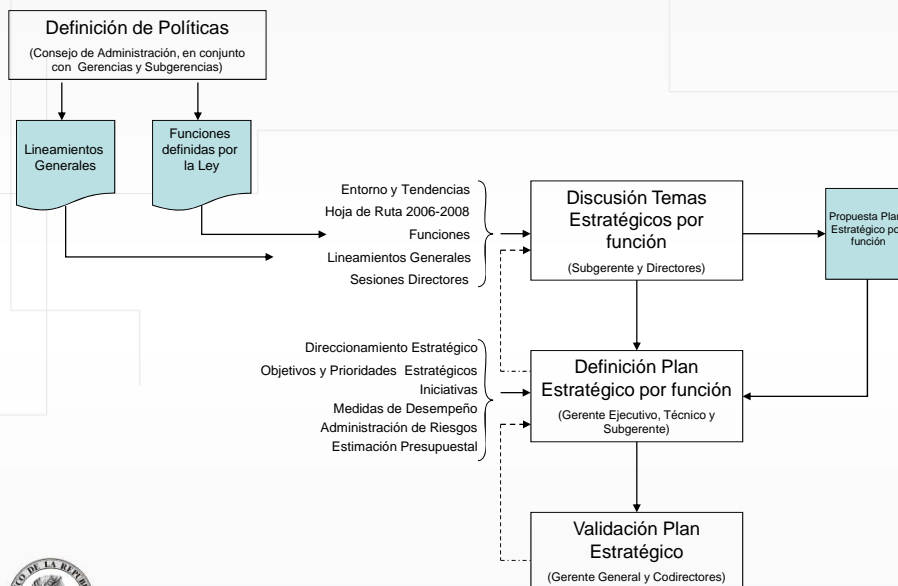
Definición de Políticas
(Consejo de Administración, en conjunto con Gerencias y Subgerencias)

Lineamientos Generales

Funciones definidas por la Ley

Entorno y Tendencias
Hoja de Ruta 2006-2008
Funciones
Lineamientos Generales
Sesiones Directores

Discusión Temas Estratégicos por función
(Subgerente y Directores)

Propuesta Plan Estratégico por función

Direccionamiento Estratégico
Objetivos y Prioridades Estratégicos
Iniciativas
Medidas de Desempeño
Administración de Riesgos
Estimación Presupuestal

Definición Plan Estratégico por función
(Gerente Ejecutivo, Técnico y Subgerente)

Validación Plan Estratégico
(Gerente General y Codirectores)

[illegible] DE LA REPU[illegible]